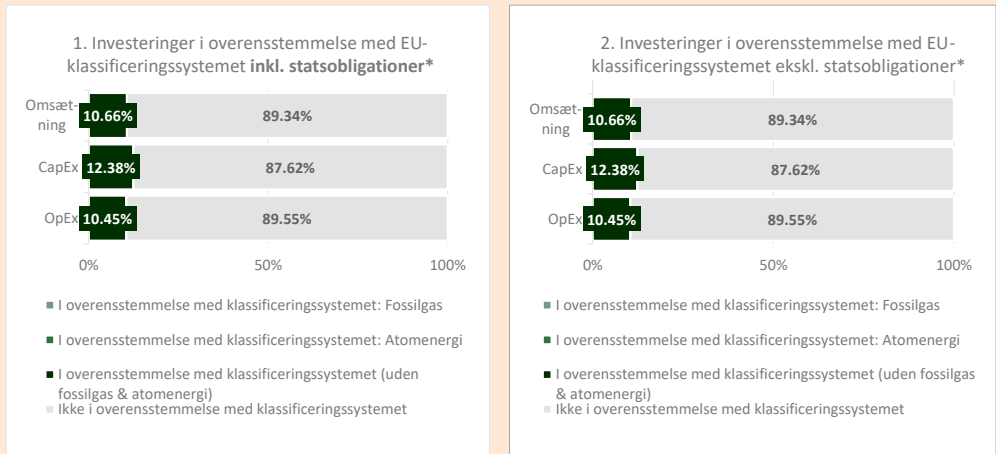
1. Investeringer i overensstemmelse med EU-klassificeringssystemet **inkl. statsobligationer***

Omsætning 10.66% 89.34%

CapEx 12.38% 87.62%

OpEx 10.45% 89.55%

0% 50% 100%

I overensstemmelse med klassificeringssystemet: Fossilgas

I overensstemmelse med klassificeringssystemet: Atomenergi

I overensstemmelse med klassificeringssystemet (uden fossilgas & atomenergi)

Ikke i overensstemmelse med klassificeringssystemet

2. Investeringer i overensstemmelse med EU-klassificeringssystemet ekskl. statsobligationer*

Omsætning 10.66% 89.34%

CapEx 12.38% 87.62%

OpEx 10.45% 89.55%

0% 50% 100%

I overensstemmelse med klassificeringssystemet: Fossilgas

I overensstemmelse med klassificeringssystemet: Atomenergi

I overensstemmelse med klassificeringssystemet (uden fossilgas & atomenergi)

Ikke i overensstemmelse med klassificeringssystemet